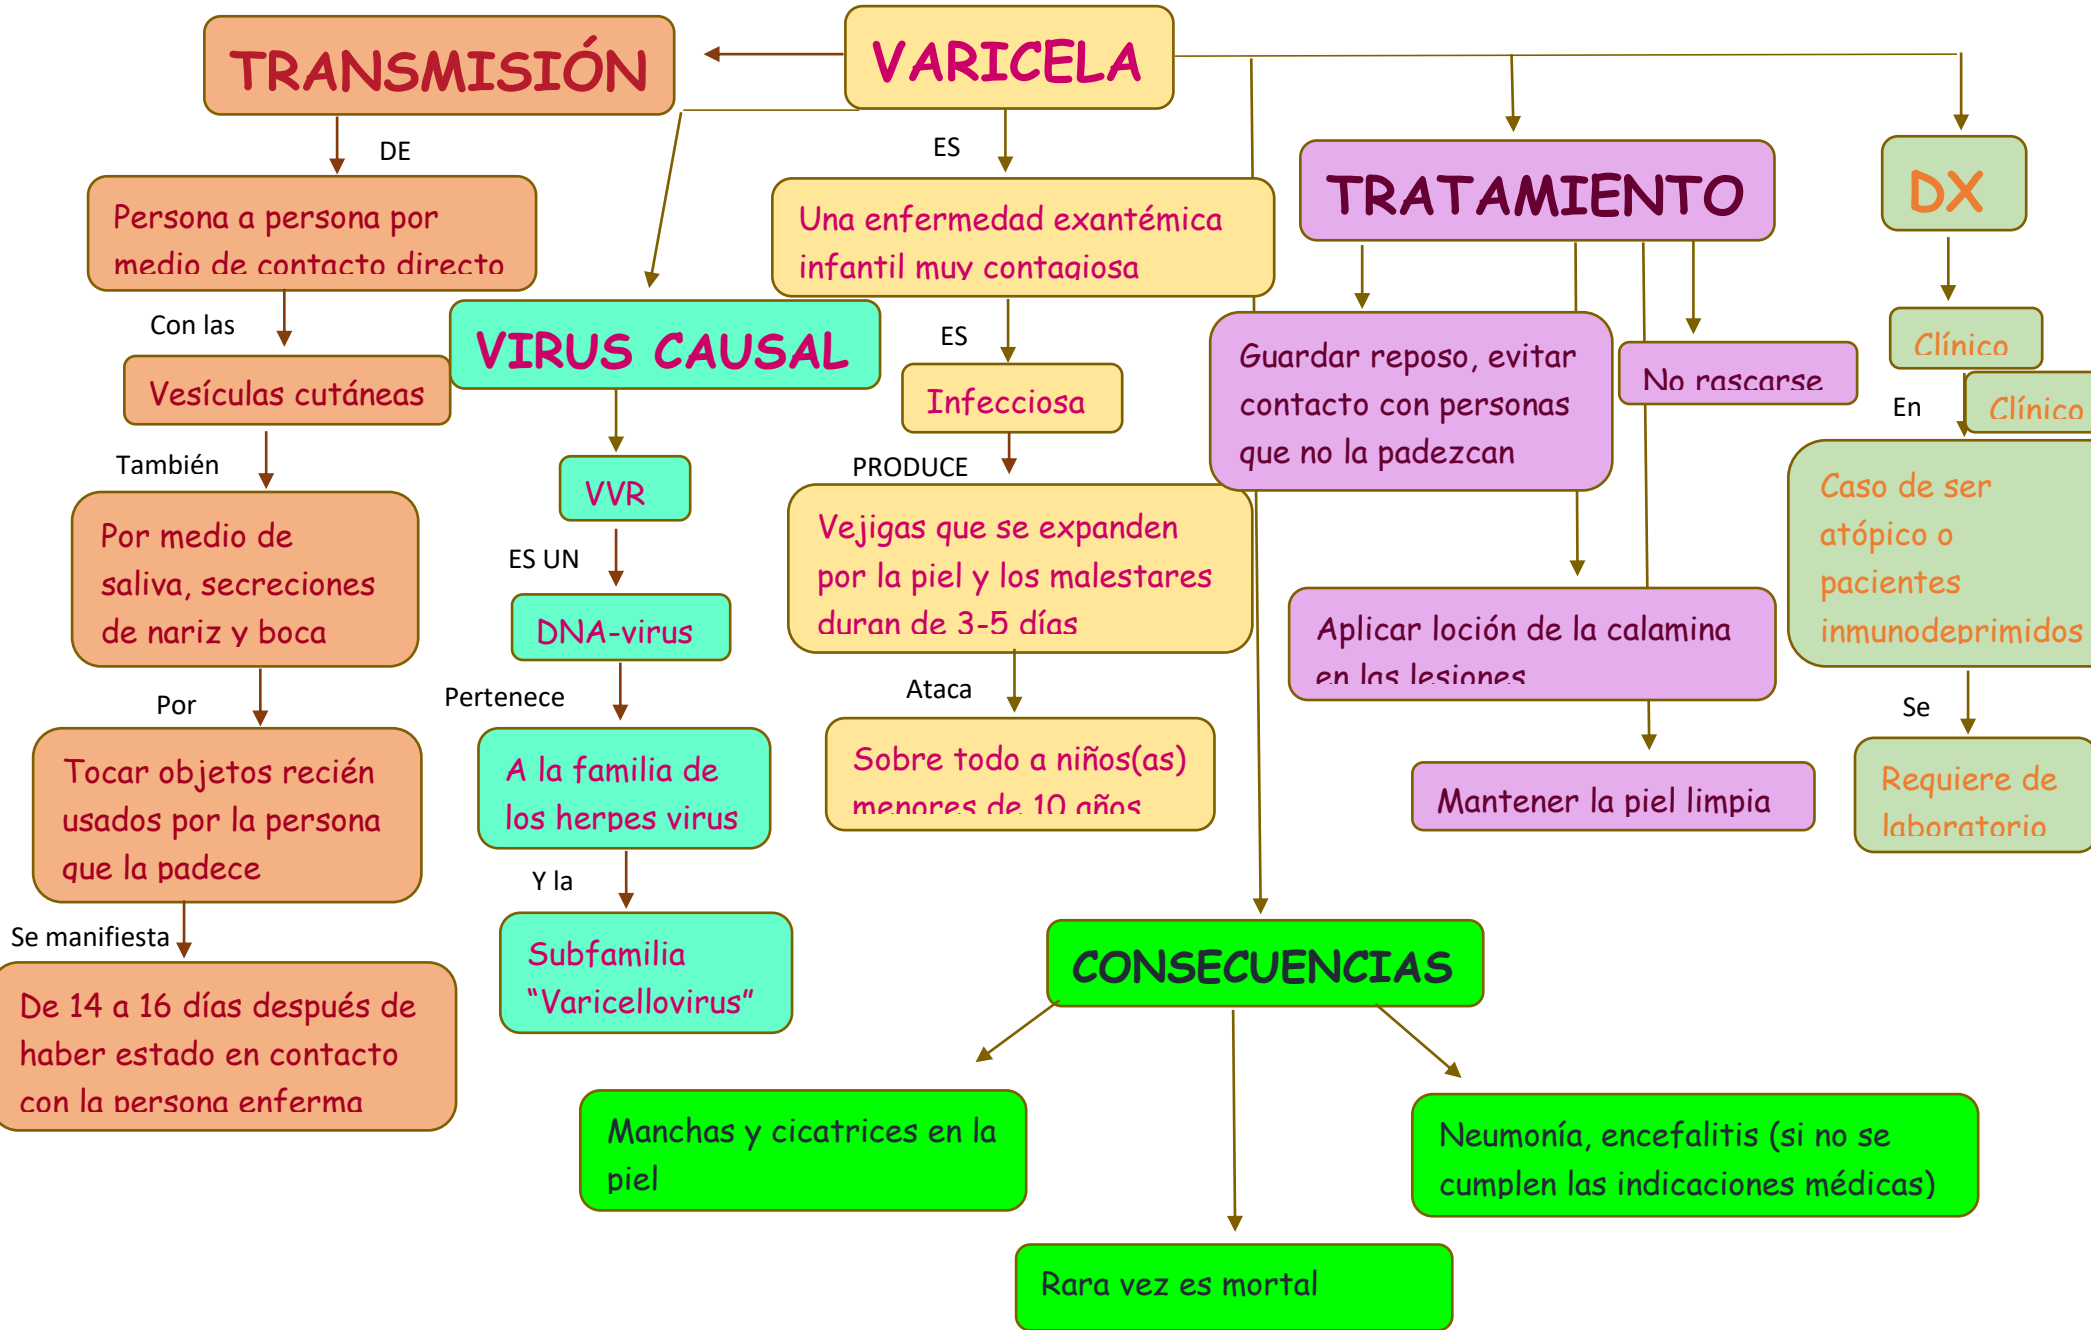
VARICELA

TRANSMISIÓN

DE

Persona a persona por medio de contacto directo

Con las

Vesículas cutáneas

También

Por medio de saliva, secreciones de nariz y boca

Por

Tocar objetos recién usados por la persona que la padece

Se manifiesta

De 14 a 16 días después de haber estado en contacto con la persona enferma

VIRUS CAUSAL

VVR

ES UN

DNA-virus

Pertenece

A la familia de los herpes virus

Y la

Subfamilia "Varicellovirus"

ES

Una enfermedad exantémica infantil muy contagiosa

ES

Infecciosa

PRODUCE

Vejigas que se expanden por la piel y los malestares duran de 3-5 días

Ataca

Sobre todo a niños(as) menores de 10 años

TRATAMIENTO

Guardar reposo, evitar contacto con personas que no la padezcan

No rascarse

Aplicar loción de la calamina en las lesiones

Mantener la piel limpia

DX

Clínico

En

Clínico

Caso de ser atópico o pacientes inmunodeprimidos

Se

Requiere de laboratorio

CONSECUENCIAS

Manchas y cicatrices en la piel

Neumonía, encefalitis (si no se cumplen las indicaciones médicas)

Rara vez es mortal